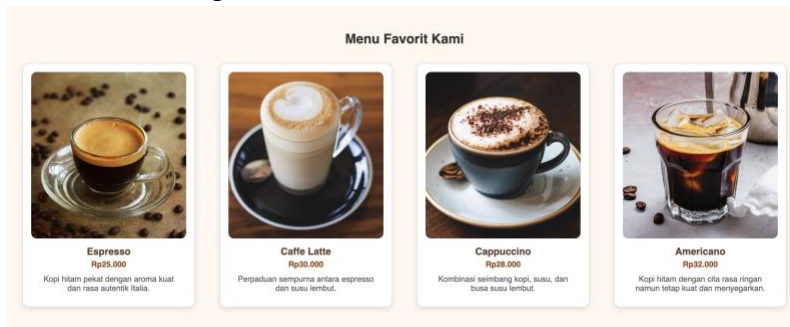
Menu Favorit Kami

Espresso
Rp25.000
Kopi hitam pekat dengan aroma kuat dan rasa autentik Italia.

Caffe Latte
Rp30.000
Perpaduan sempurna antara espresso dan susu lembut.

Cappuccino
Rp28.000
Kombinasi seimbang kopi, susu, dan busa susu lembut.

Americano
Rp32.000
Kopi hitam dengan cita rasa ringan namun tetap kuat dan menyegarkan.